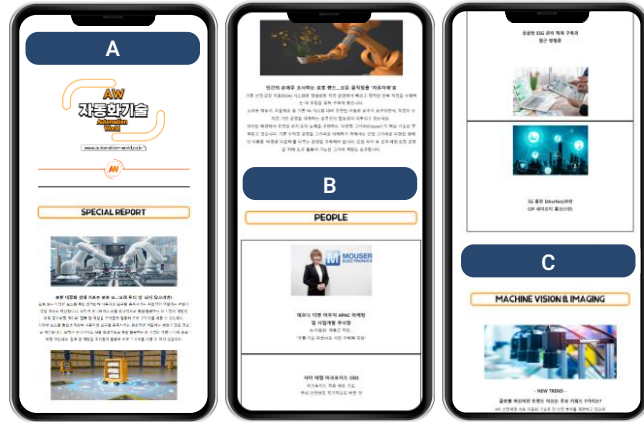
A

AW
자동화기술
Automation World

www.automation-world.co.kr

AW

SPECIAL REPORT

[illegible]

인간의 손재주 모사하는 로봇 핸드...모든 움직임을 '자유자재'로

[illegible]

B

PEOPLE

MOUSER ELECTRONICS

마우저 일렉트로닉스 APAC 마케팅 및 사업개발 부사장

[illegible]

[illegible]

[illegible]

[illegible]

5G 품은 EtherNet/IP와 CIP 네트워크 통신 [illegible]

C

MACHINE VISION & IMAGING

- NEW TREND -

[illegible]